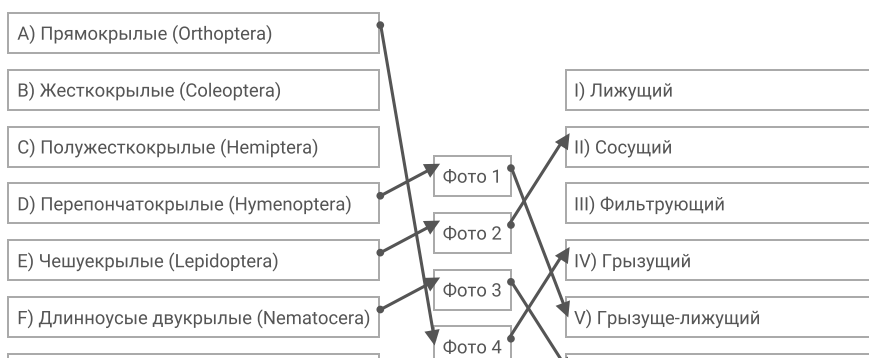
A) Прямокрылые (Orthoptera)

B) Жесткокрылые (Coleoptera)

C) Полужесткокрылые (Hemiptera)

D) Перепончатокрылые (Hymenoptera)

E) Чешуекрылые (Lepidoptera)

F) Длинноусые двукрылые (Nematocera)

Фото 1

Фото 2

Фото 3

Фото 4

I) Лижущий

II) Сосущий

III) Фильтрующий

IV) Грызущий

V) Грызуще-лижущий